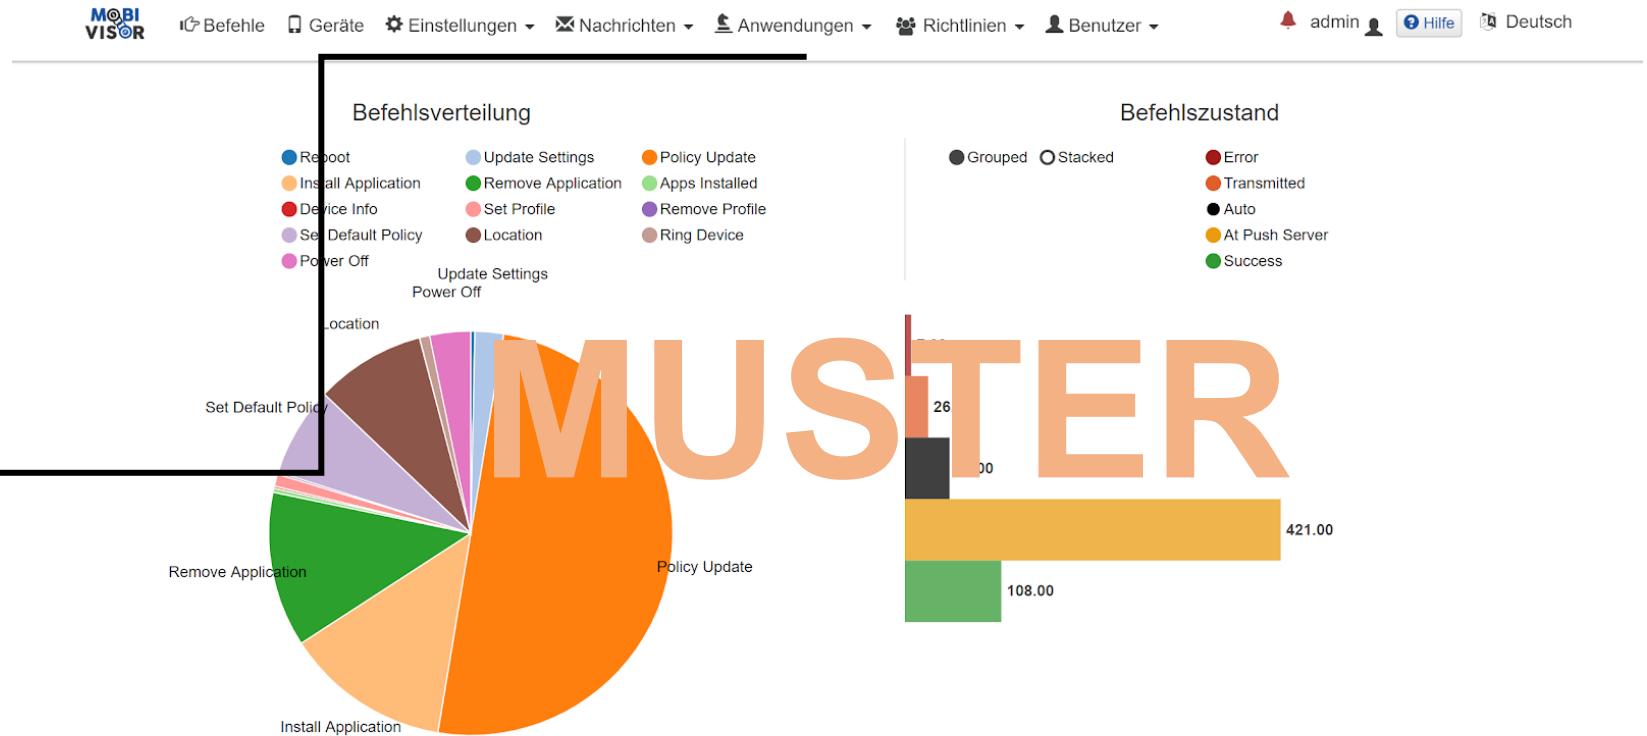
MOBI VISOR

Befehle Geräte Einstellungen Nachrichten Anwendungen Richtlinien Benutzer admin Hilfe Deutsch

Befehlsverteilung

Reboot
Install Application
Device Info
Set Default Policy
Power Off
Update Settings
Remove Application
Set Profile
Location
Policy Update
Apps Installed
Remove Profile
Ring Device

Update Settings
Power Off
Location
Set Default Policy
Remove Application
Install Application
Policy Update

Befehlszustand

Grouped Stacked

Error
Transmitted
Auto
At Push Server
Success

26
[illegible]00
421.00
108.00

MUSTER